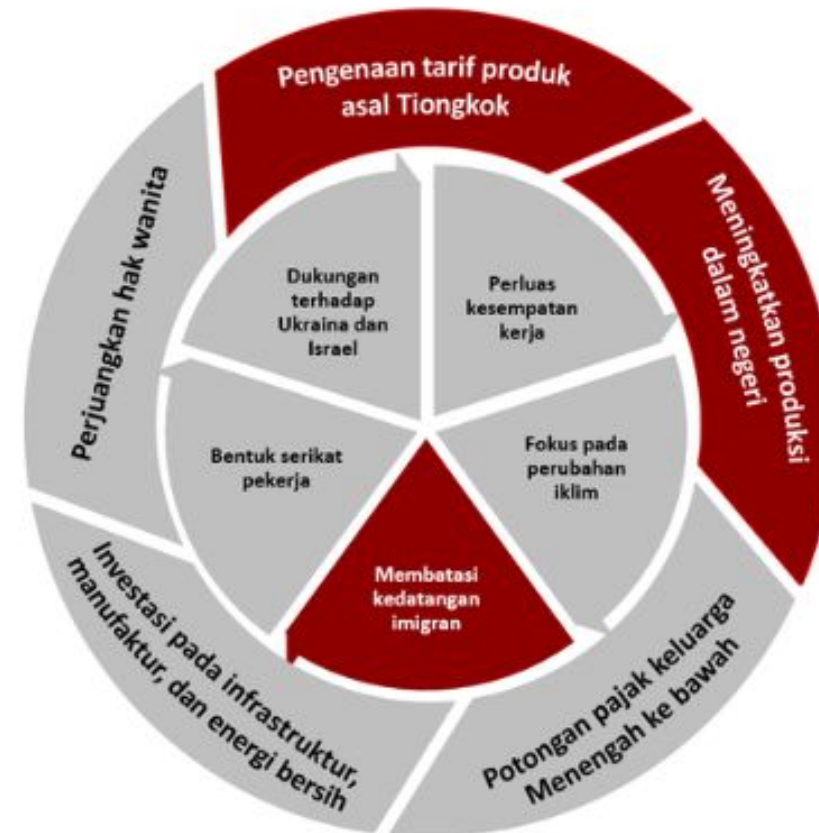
Pengenaan tarif produk asal Tiongkok

Meningkatkan produksi dalam negeri

Potongan pajak keluarga Menengah ke bawah

Investasi pada infrastruktur, manufaktur, dan energi bersih

Perjuangkan hak wanita

Dukungan terhadap Ukraina dan Israel

Perluas kesempatan kerja

Fokus pada perubahan iklim

Membatasi kedatangan imigran

Bentuk serikat pekerja